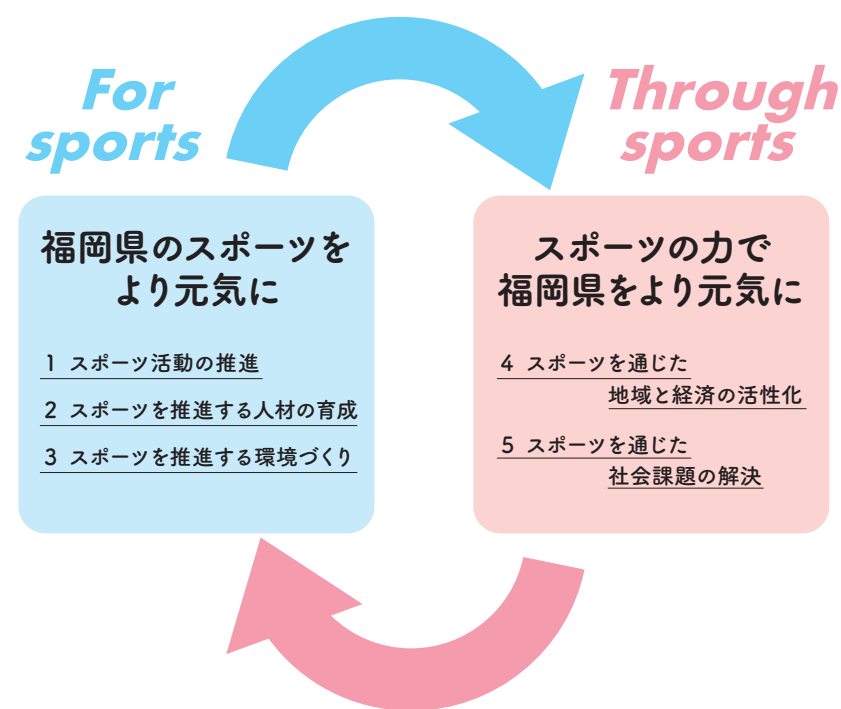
For sports

Through sports

福岡県のスポーツをより元気に

1 スポーツ活動の推進

2 スポーツを推進する人材の育成

3 スポーツを推進する環境づくり

スポーツの力で福岡県をより元気に

4 スポーツを通じた地域と経済の活性化

5 スポーツを通じた社会課題の解決